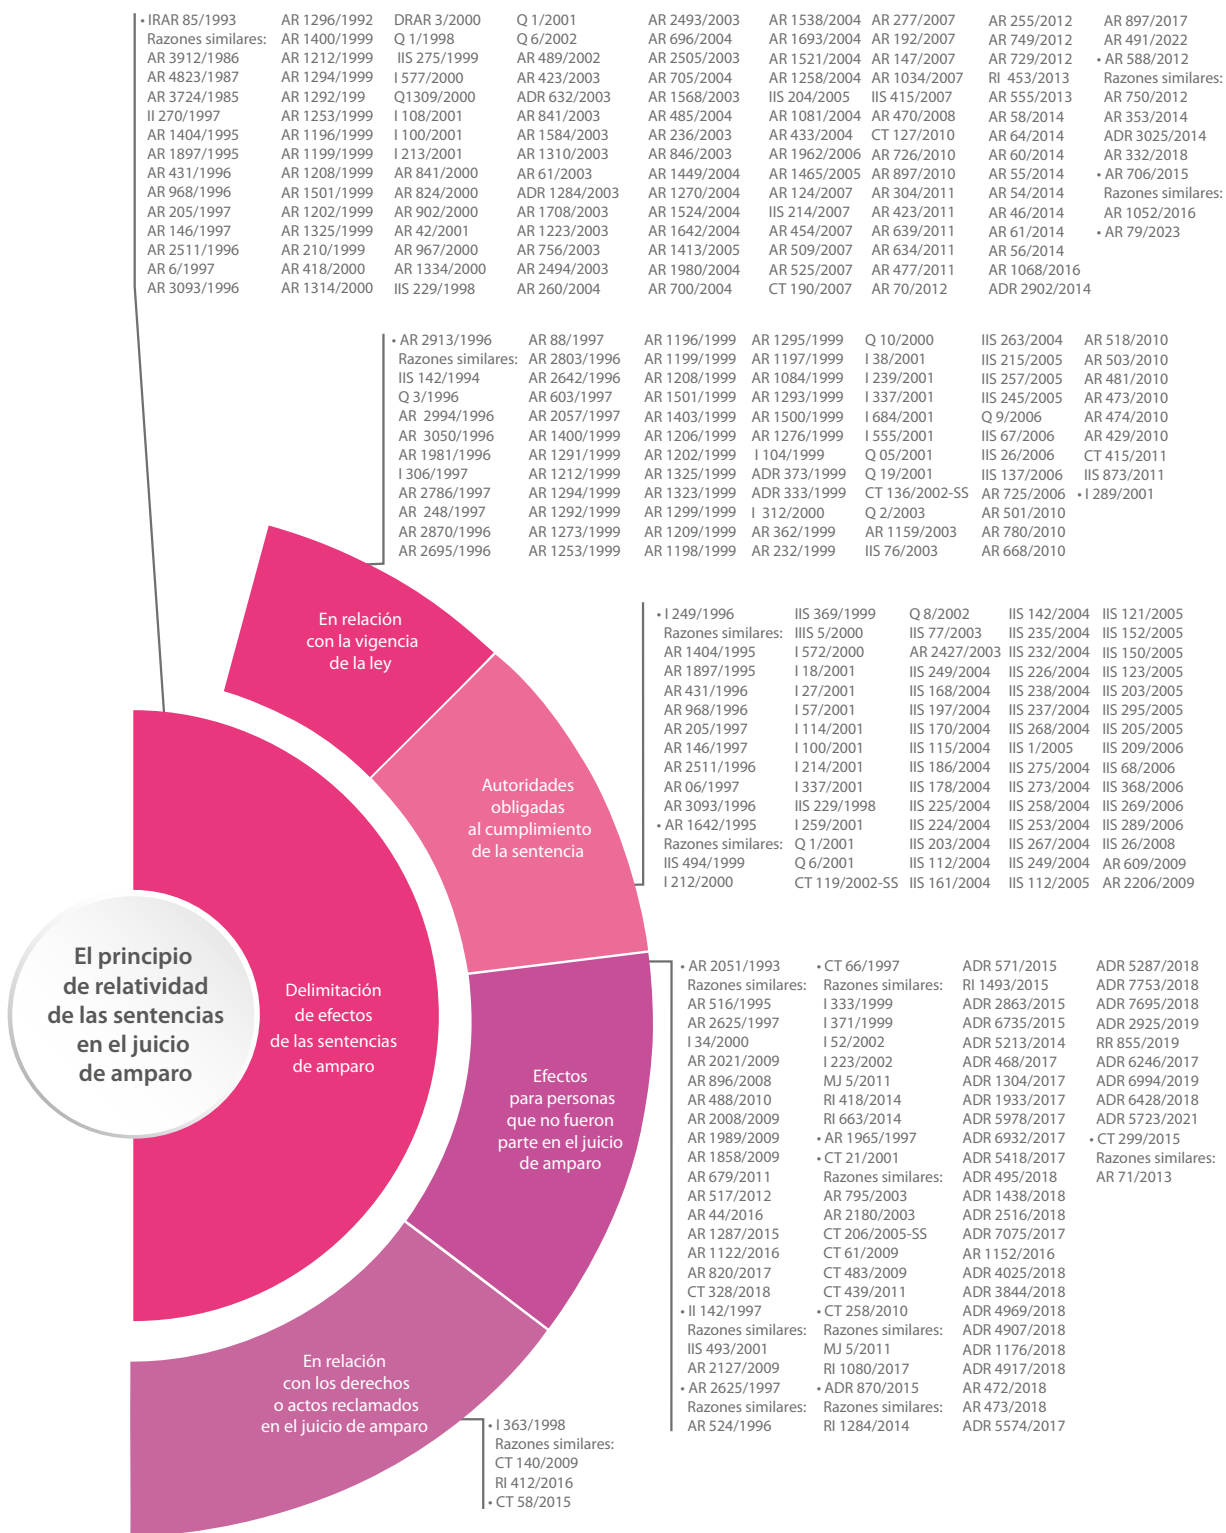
• IRAR 85/1993
Razones similares:
AR 3912/1986
AR 4823/1987
AR 3724/1985
II 270/1997
AR 1404/1995
AR 1897/1995
AR 431/1996
AR 968/1996
AR 205/1997
AR 146/1997
AR 2511/1996
AR 6/1997
AR 3093/1996

AR 1296/1992
AR 1400/1999
AR 1212/1999
AR 1294/1999
AR 1292/199
AR 1253/1999
AR 1196/1999
AR 1199/1999
AR 1208/1999
AR 1501/1999
AR 1202/1999
AR 1325/1999
AR 210/1999
AR 418/2000
AR 1314/2000

DRAR 3/2000
Q 1/1998
IIS 275/1999
I 577/2000
Q1309/2000
I 108/2001
I 100/2001
I 213/2001
AR 841/2000
AR 824/2000
AR 902/2000
AR 42/2001
AR 967/2000
AR 1334/2000
IIS 229/1998

Q 1/2001
Q 6/2002
AR 489/2002
AR 423/2003
ADR 632/2003
AR 841/2003
AR 1584/2003
AR 1310/2003
AR 61/2003
ADR 1284/2003
AR 1708/2003
AR 1223/2003
AR 756/2003
AR 2494/2003
AR 260/2004

AR 2493/2003
AR 696/2004
AR 2505/2003
AR 705/2004
AR 1568/2003
AR 485/2004
AR 236/2003
AR 846/2003
AR 1449/2004
AR 1270/2004
AR 1524/2004
AR 1642/2004
AR 1413/2005
AR 1980/2004
AR 700/2004

AR 1538/2004
AR 1693/2004
AR 1521/2004
AR 1258/2004
IIS 204/2005
AR 1081/2004
AR 433/2004
AR 1962/2006
AR 1465/2005
AR 124/2007
IIS 214/2007
AR 454/2007
AR 509/2007
AR 525/2007
CT 190/2007

AR 277/2007
AR 192/2007
AR 147/2007
AR 1034/2007
IIS 415/2007
AR 470/2008
CT 127/2010
AR 726/2010
AR 897/2010
AR 304/2011
AR 423/2011
AR 639/2011
AR 634/2011
AR 477/2011
AR 70/2012

AR 255/2012
AR 749/2012
AR 729/2012
RI 453/2013
AR 555/2013
AR 58/2014
AR 64/2014
AR 60/2014
AR 55/2014
AR 54/2014
AR 46/2014
AR 61/2014
AR 56/2014
AR 1068/2016
ADR 2902/2014

AR 897/2017
AR 491/2022
• AR 588/2012
Razones similares:
AR 750/2012
AR 353/2014
ADR 3025/2014
AR 332/2018
• AR 706/2015
Razones similares:
AR 1052/2016
• AR 79/2023

• AR 2913/1996
Razones similares:
IIS 142/1994
Q 3/1996
AR 2994/1996
AR 3050/1996
AR 1981/1996
I 306/1997
AR 2786/1997
AR 248/1997
AR 2870/1996
AR 2695/1996

AR 88/1997
AR 2803/1996
AR 2642/1996
AR 603/1997
AR 2057/1997
AR 1400/1999
AR 1291/1999
AR 1212/1999
AR 1294/1999
AR 1292/1999
AR 1273/1999
AR 1253/1999

AR 1196/1999
AR 1199/1999
AR 1208/1999
AR 1501/1999
AR 1403/1999
AR 1206/1999
AR 1202/1999
AR 1325/1999
AR 1323/1999
AR 1299/1999
AR 1209/1999
AR 1198/1999

AR 1295/1999
AR 1197/1999
AR 1084/1999
AR 1293/1999
AR 1500/1999
AR 1276/1999
I 104/1999
ADR 373/1999
ADR 333/1999
I 312/2000
AR 362/1999
AR 232/1999

Q 10/2000
I 38/2001
I 239/2001
I 337/2001
I 684/2001
I 555/2001
Q 05/2001
Q 19/2001
CT 136/2002-SS
Q 2/2003
AR 1159/2003
IIS 76/2003

IIS 263/2004
IIS 215/2005
IIS 257/2005
IIS 245/2005
Q 9/2006
IIS 67/2006
IIS 26/2006
IIS 137/2006
AR 725/2006
AR 501/2010
AR 780/2010
AR 668/2010

AR 518/2010
AR 503/2010
AR 481/2010
AR 473/2010
AR 474/2010
AR 429/2010
CT 415/2011
IIS 873/2011
• I 289/2001

• I 249/1996
Razones similares:
AR 1404/1995
AR 1897/1995
AR 431/1996
AR 968/1996
AR 205/1997
AR 146/1997
AR 2511/1996
AR 06/1997
AR 3093/1996
• AR 1642/1995
Razones similares:
IIS 494/1999
I 212/2000

IIS 369/1999
IIIS 5/2000
I 572/2000
I 18/2001
I 27/2001
I 57/2001
I 114/2001
I 100/2001
I 214/2001
I 337/2001
IIS 229/1998
I 259/2001
Q 1/2001
Q 6/2001
CT 119/2002-SS

Q 8/2002
IIS 77/2003
AR 2427/2003
IIS 249/2004
IIS 168/2004
IIS 197/2004
IIS 170/2004
IIS 115/2004
IIS 186/2004
IIS 178/2004
IIS 225/2004
IIS 224/2004
IIS 203/2004
IIS 112/2004
IIS 161/2004

IIS 142/2004
IIS 235/2004
IIS 232/2004
IIS 226/2004
IIS 238/2004
IIS 237/2004
IIS 268/2004
IIS 1/2005
IIS 275/2004
IIS 273/2004
IIS 258/2004
IIS 253/2004
IIS 267/2004
IIS 249/2004
IIS 112/2005

IIS 121/2005
IIS 152/2005
IIS 150/2005
IIS 123/2005
IIS 203/2005
IIS 295/2005
IIS 205/2005
IIS 209/2006
IIS 68/2006
IIS 368/2006
IIS 269/2006
IIS 289/2006
IIS 26/2008
AR 609/2009
AR 2206/2009

• AR 2051/1993
Razones similares:
AR 516/1995
AR 2625/1997
I 34/2000
AR 2021/2009
AR 896/2008
AR 488/2010
AR 2008/2009
AR 1989/2009
AR 1858/2009
AR 679/2011
AR 517/2012
AR 44/2016
AR 1287/2015
AR 1122/2016
AR 820/2017
CT 328/2018
• II 142/1997
Razones similares:
IIS 493/2001
AR 2127/2009
• AR 2625/1997
Razones similares:
AR 524/1996

• CT 66/1997
Razones similares:
I 333/1999
I 371/1999
I 52/2002
I 223/2002
MJ 5/2011
RI 418/2014
RI 663/2014
• AR 1965/1997
• CT 21/2001
Razones similares:
AR 795/2003
AR 2180/2003
CT 206/2005-SS
CT 61/2009
CT 483/2009
CT 439/2011
• CT 258/2010
Razones similares:
MJ 5/2011
RI 1080/2017
• ADR 870/2015
Razones similares:
RI 1284/2014

ADR 571/2015
RI 1493/2015
ADR 2863/2015
ADR 6735/2015
ADR 5213/2014
ADR 468/2017
ADR 1304/2017
ADR 1933/2017
ADR 5978/2017
ADR 6932/2017
ADR 5418/2017
ADR 495/2018
ADR 1438/2018
ADR 2516/2018
ADR 7075/2017
AR 1152/2016
ADR 4025/2018
ADR 3844/2018
ADR 4969/2018
ADR 4907/2018
ADR 1176/2018
ADR 4917/2018
AR 472/2018
AR 473/2018
ADR 5574/2017

ADR 5287/2018
ADR 7753/2018
ADR 7695/2018
ADR 2925/2019
RR 855/2019
ADR 6246/2017
ADR 6994/2019
ADR 6428/2018
ADR 5723/2021
• CT 299/2015
Razones similares:
AR 71/2013

• I 363/1998
Razones similares:
CT 140/2009
RI 412/2016
• CT 58/2015

En relación con la vigencia de la ley

Autoridades obligadas al cumplimiento de la sentencia

El principio de relatividad de las sentencias en el juicio de amparo

Delimitación de efectos de las sentencias de amparo

Efectos para personas que no fueron parte en el juicio de amparo

En relación con los derechos o actos reclamados en el juicio de amparo